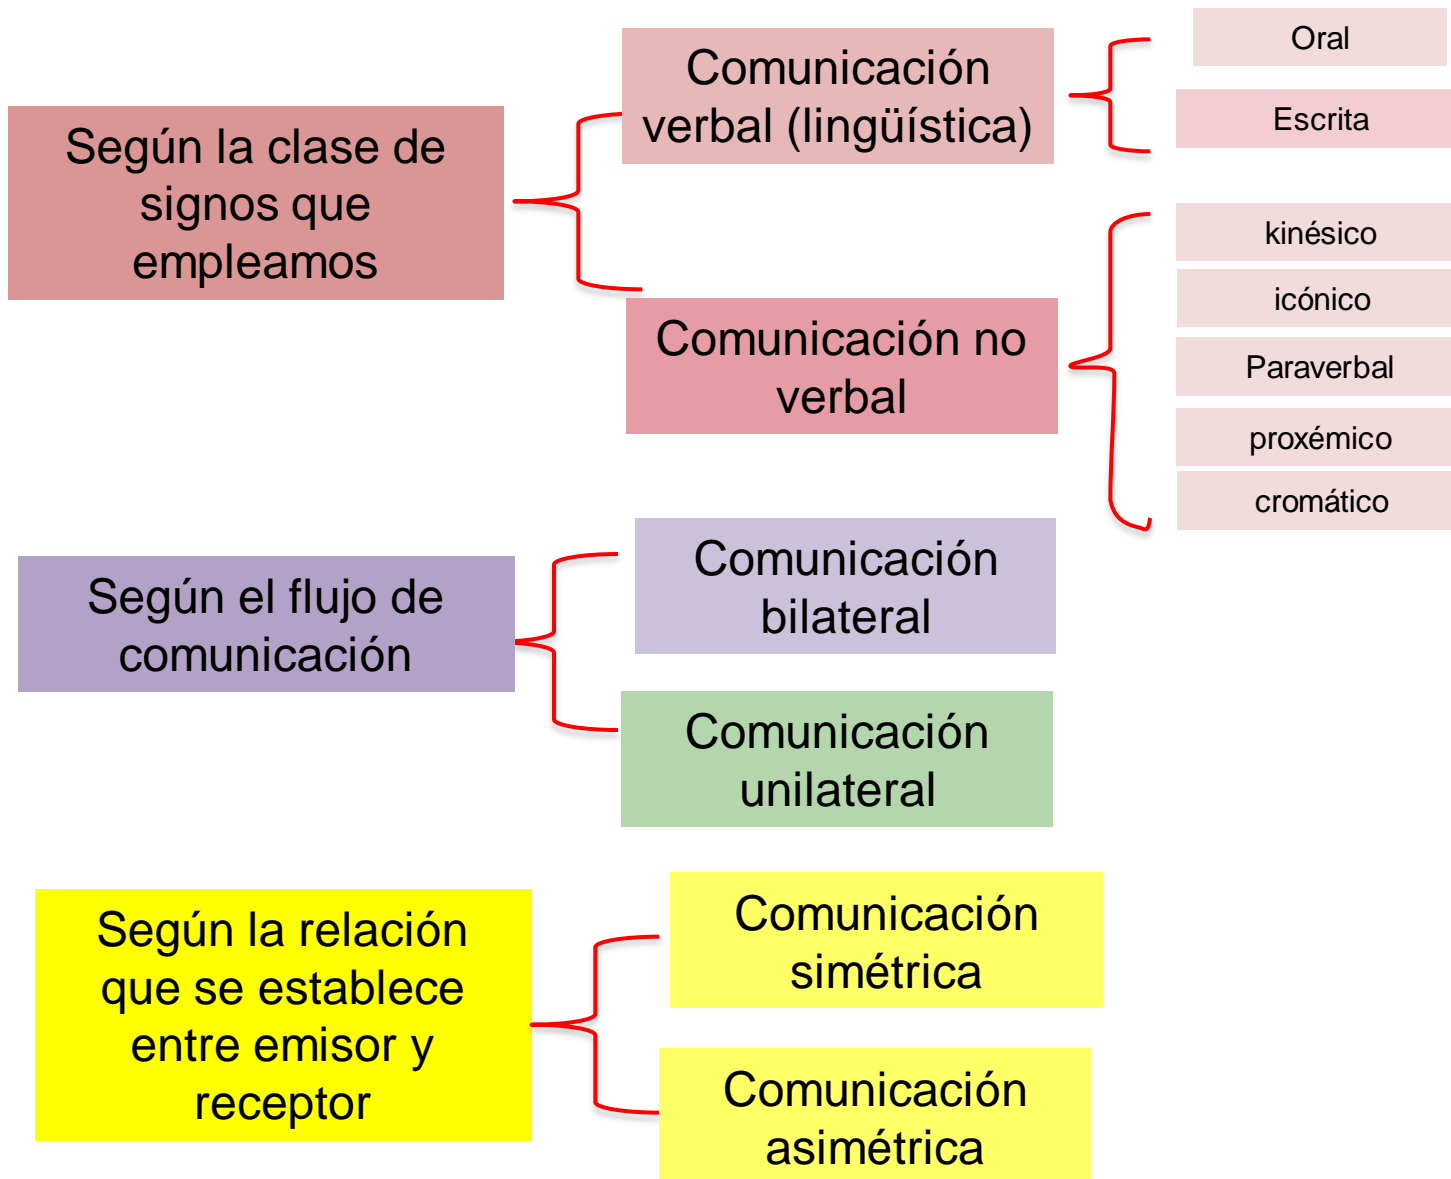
Según la clase de signos que empleamos

Comunicación verbal (lingüística)

Oral

Escrita

Comunicación no verbal

kinésico

icónico

Paraverbal

proxémico

cromático

Según el flujo de comunicación

Comunicación bilateral

Comunicación unilateral

Según la relación que se establece entre emisor y receptor

Comunicación simétrica

Comunicación asimétrica